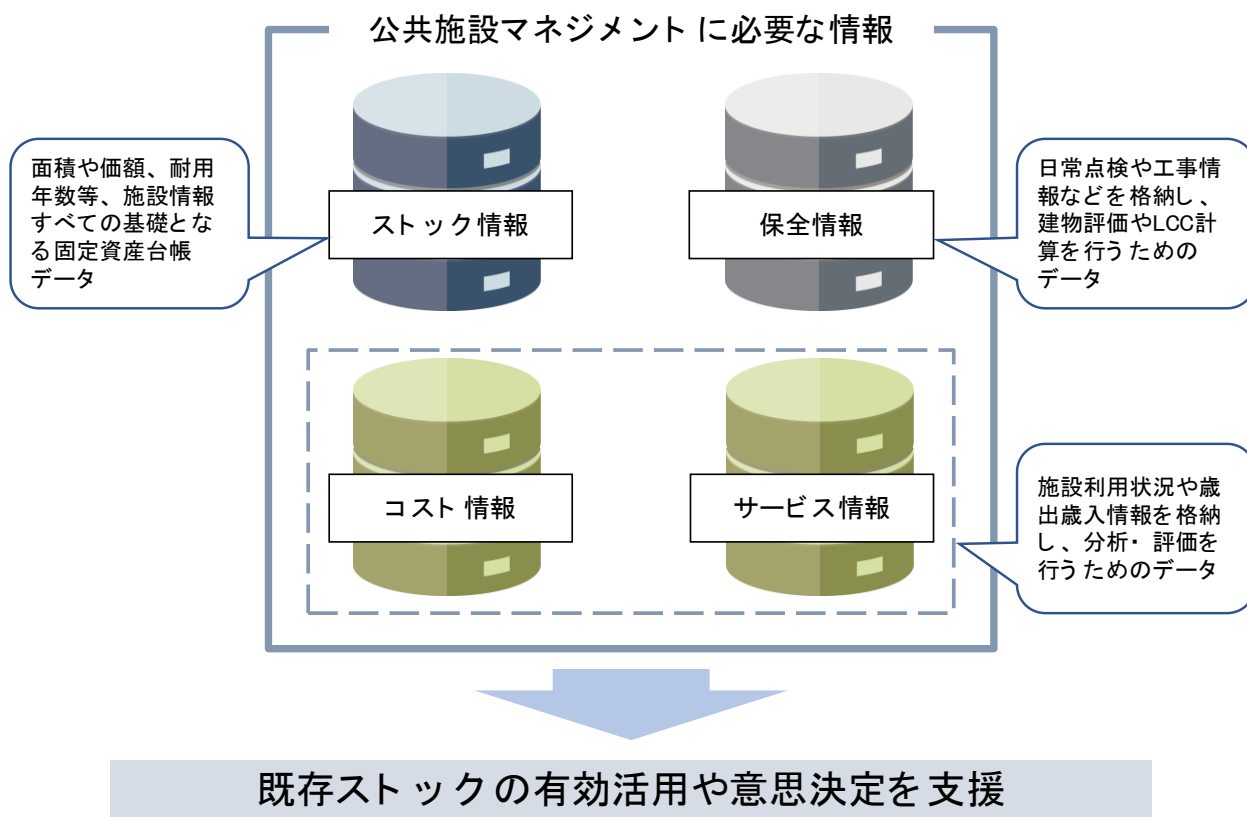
公共施設マネジメントに必要な情報

面積や価額、耐用年数等、施設情報すべての基礎となる固定資産台帳データ

ストック情報

保全情報

日常点検や工事情報などを格納し、建物評価やLCC計算を行うためのデータ

コスト情報

サービス情報

施設利用状況や歳出歳入情報を格納し、分析・評価を行うためのデータ

既存ストックの有効活用や意思決定を支援